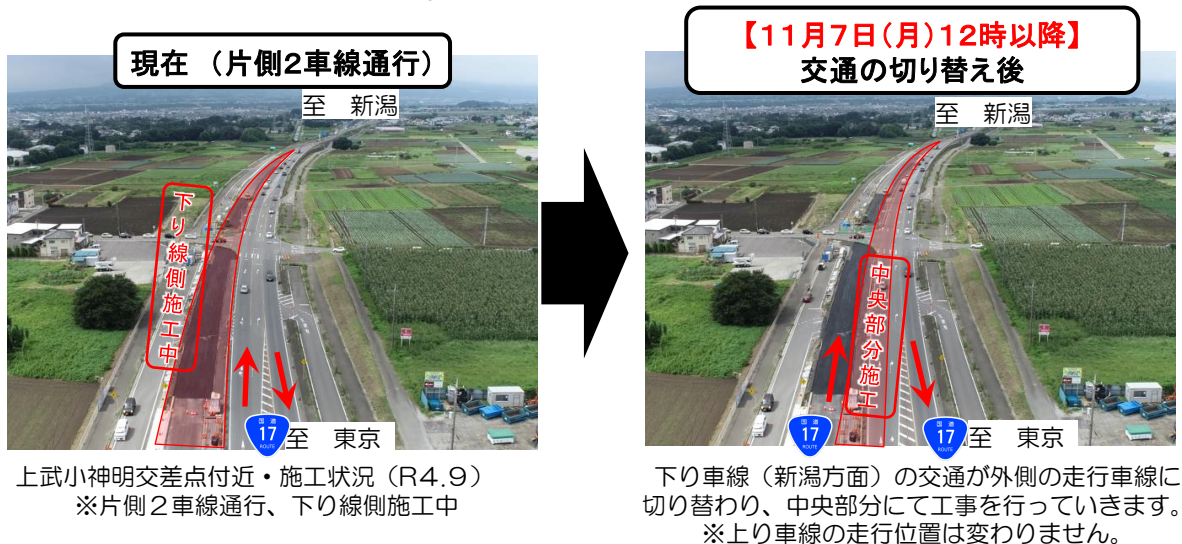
現在 （片側2車線通行）

至　新潟

下り線側施工中

国道 17 ROUTE

至　東京

上武小神明交差点付近・施工状況（R4.9）
※片側２車線通行、下り線側施工中

【11月7日(月)12時以降】
交通の切り替え後

至　新潟

中央部分施工

国道 17 ROUTE

国道 17 ROUTE

至　東京

下り車線（新潟方面）の交通が外側の走行車線に切り替わり、中央部分にて工事を行っていきます。
※上り車線の走行位置は変わりません。